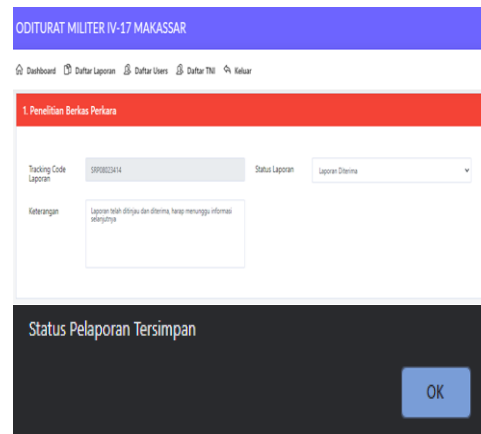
ODITURAT MILITER IV-17 MAKASSAR

Dashboard Daftar Laporan Daftar Users Daftar TNI Keluar

1. Penelitian Berkas Perkara

Tracking Code Laporan

SRP08023414

Status Laporan

Laporan Diterima

Keterangan

Laporan telah ditinjau dan diterima, harap menunggu informasi selanjutnya

Status Pelaporan Tersimpan

OK